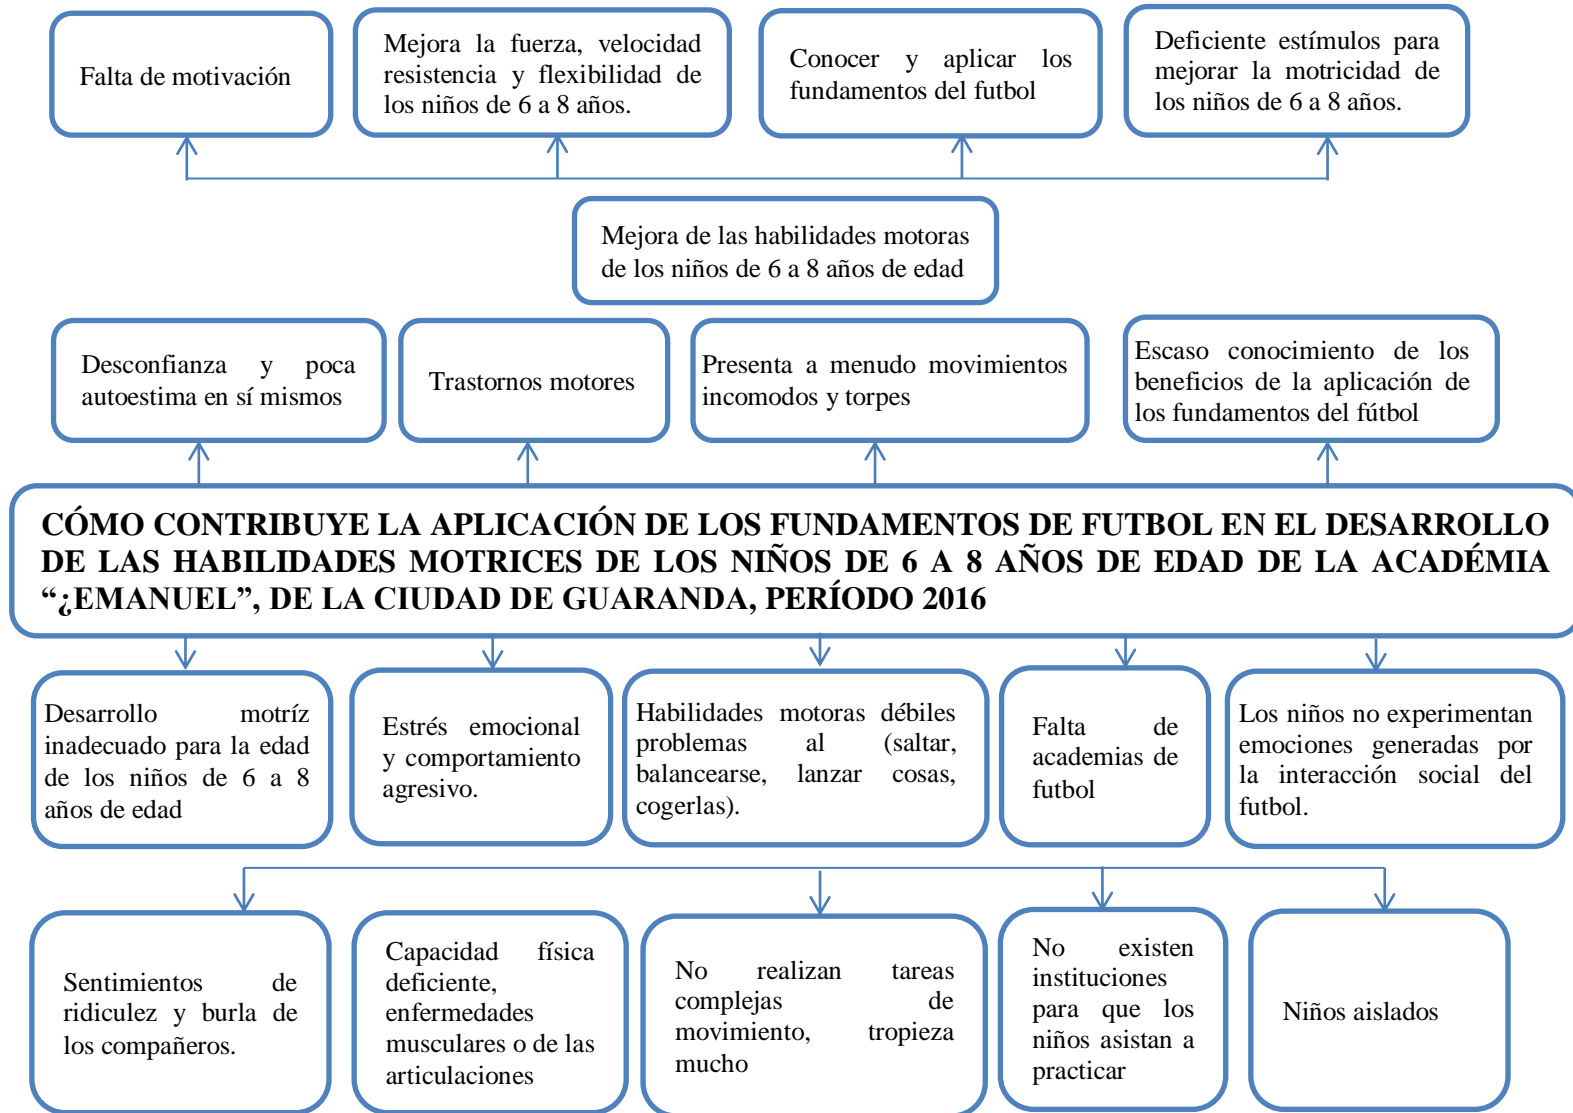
Falta de motivación

Mejora la fuerza, velocidad resistencia y flexibilidad de los niños de 6 a 8 años.

Conocer y aplicar los fundamentos del futbol

Deficiente estímulos para mejorar la motricidad de los niños de 6 a 8 años.

Mejora de las habilidades motoras de los niños de 6 a 8 años de edad

Desconfianza y poca autoestima en sí mismos

Trastornos motores

Presenta a menudo movimientos incomodos y torpes

Escaso conocimiento de los beneficios de la aplicación de los fundamentos del fútbol

CÓMO CONTRIBUYE LA APLICACIÓN DE LOS FUNDAMENTOS DE FUTBOL EN EL DESARROLLO DE LAS HABILIDADES MOTRICES DE LOS NIÑOS DE 6 A 8 AÑOS DE EDAD DE LA ACADÉMIA "¿EMANUEL", DE LA CIUDAD DE GUARANDA, PERÍODO 2016

Desarrollo motríz inadecuado para la edad de los niños de 6 a 8 años de edad

Estrés emocional y comportamiento agresivo.

Habilidades motoras débiles problemas al (saltar, balancearse, lanzar cosas, cogerlas).

Falta de academias de futbol

Los niños no experimentan emociones generadas por la interacción social del futbol.

Sentimientos de ridiculez y burla de los compañeros.

Capacidad física deficiente, enfermedades musculares o de las articulaciones

No realizan tareas complejas de movimiento, tropieza mucho

No existen instituciones para que los niños asistan a practicar

Niños aislados